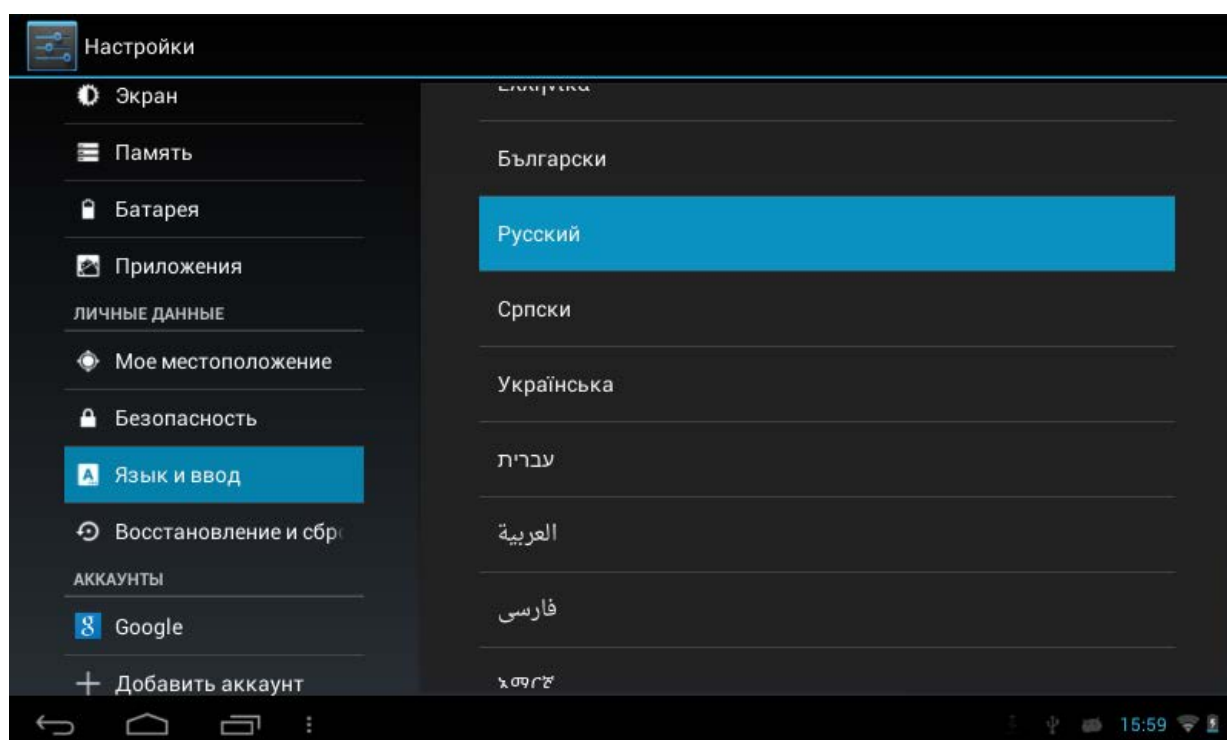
Настройки

Экран

Память

Батарея

Приложения

ЛИЧНЫЕ ДАННЫЕ

Мое местоположение

Безопасность

Язык и ввод

Восстановление и сбр

АККАУНТЫ

Google

Добавить аккаунт

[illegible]

Български

Русский

Српски

Українська

עברית

العربية

فارسی

አማርኛ

15:59